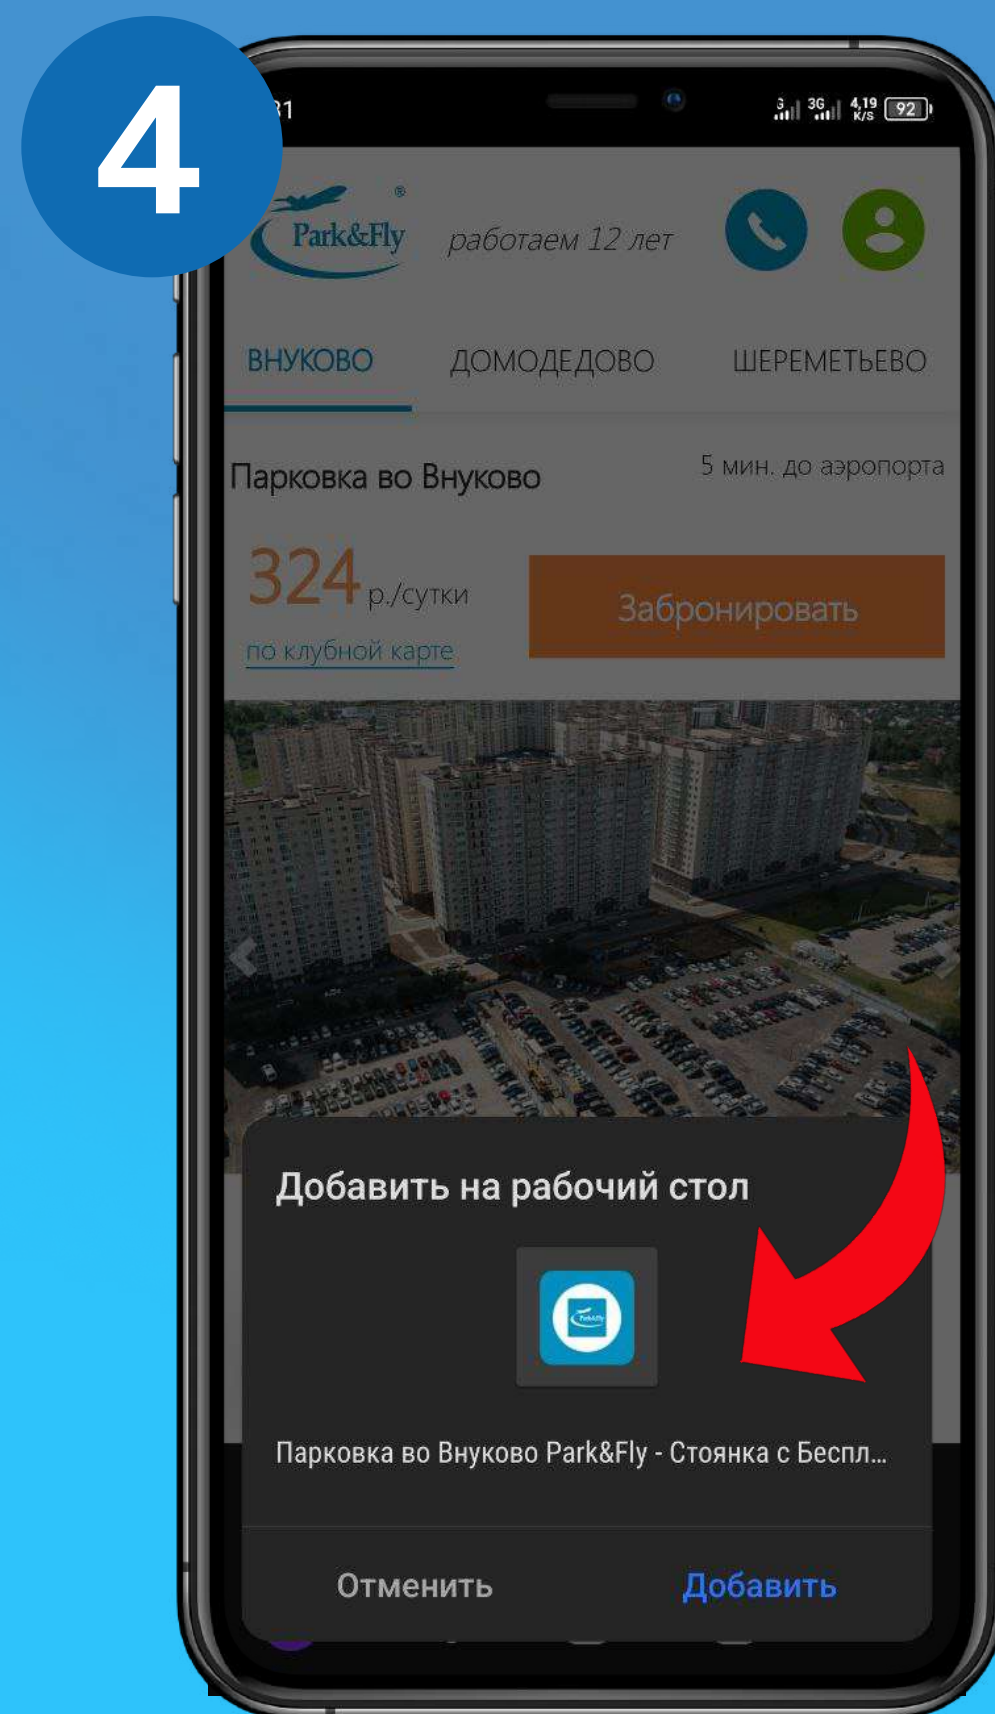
4

1

3G 4,19 K/S 92

Park&Fly®

работаем 12 лет

ВНУКОВО ДОМОДЕДОВО ШЕРЕМЕТЬЕВО

Парковка во Внуково

5 мин. до аэропорта

324 р./сутки

по клубной карте

Забронировать

Добавить на рабочий стол

Парковка во Внуково Park&Fly - Стоянка с Беспл...

Отменить Добавить